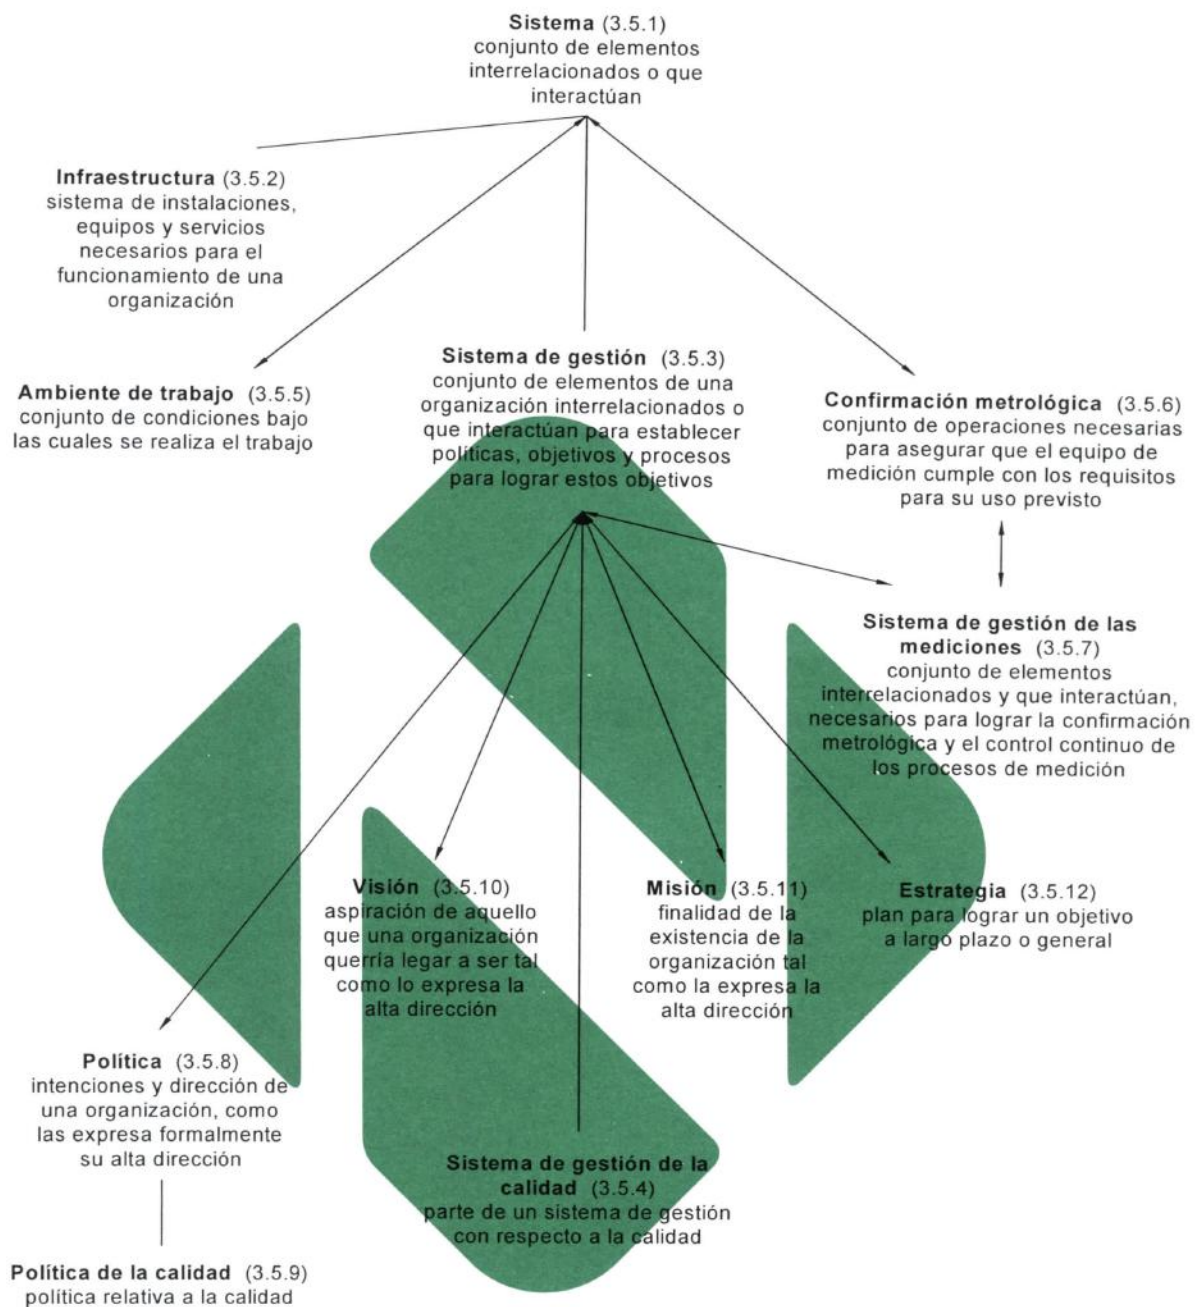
**Sistema** (3.5.1)
conjunto de elementos interrelacionados o que interactúan

**Infraestructura** (3.5.2)
sistema de instalaciones, equipos y servicios necesarios para el funcionamiento de una organización

**Ambiente de trabajo** (3.5.5)
conjunto de condiciones bajo las cuales se realiza el trabajo

**Sistema de gestión** (3.5.3)
conjunto de elementos de una organización interrelacionados o que interactúan para establecer políticas, objetivos y procesos para lograr estos objetivos

**Confirmación metrológica** (3.5.6)
conjunto de operaciones necesarias para asegurar que el equipo de medición cumple con los requisitos para su uso previsto

**Sistema de gestión de las mediciones** (3.5.7)
conjunto de elementos interrelacionados y que interactúan, necesarios para lograr la confirmación metrológica y el control continuo de los procesos de medición

**Visión** (3.5.10)
aspiración de aquello que una organización querría legar a ser tal como lo expresa la alta dirección

**Misión** (3.5.11)
finalidad de la existencia de la organización tal como la expresa la alta dirección

**Estrategia** (3.5.12)
plan para lograr un objetivo a largo plazo o general

**Política** (3.5.8)
intenciones y dirección de una organización, como las expresa formalmente su alta dirección

**Sistema de gestión de la calidad** (3.5.4)
parte de un sistema de gestión con respecto a la calidad

**Política de la calidad** (3.5.9)
política relativa a la calidad